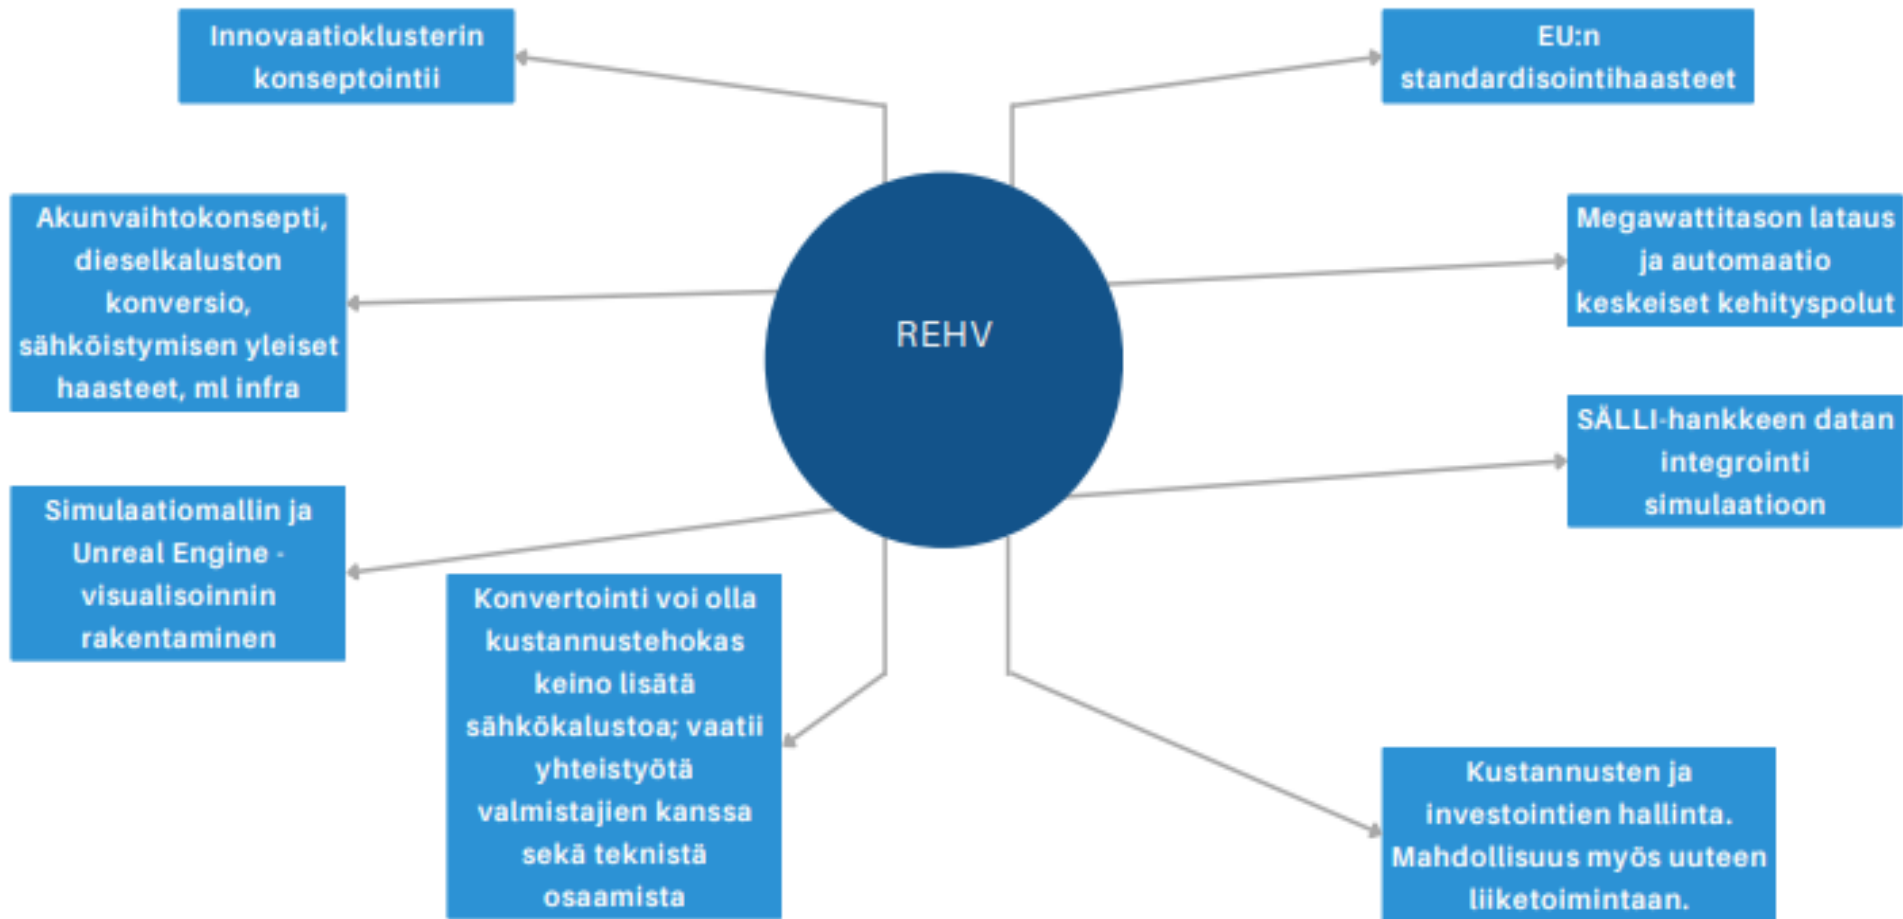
REHV

Innovaatioklusterin konseptointii

EU:n standardisointihaasteet

Akunvaihtokonsepti, dieselkaluston konversio, sähköistymisen yleiset haasteet, ml infra

Megawattitason lataus ja automaatio keskeiset kehityspolut

SÄLLI-hankkeen datan integrointi simulaatioon

Simulaatiomallin ja Unreal Engine -visualisoinnin rakentaminen

Konvertointi voi olla kustannustehokas keino lisätä sähkökalustoa; vaatii yhteistyötä valmistajien kanssa sekä teknistä osaamista

Kustannusten ja investointien hallinta. Mahdollisuus myös uuteen liiketoimintaan.